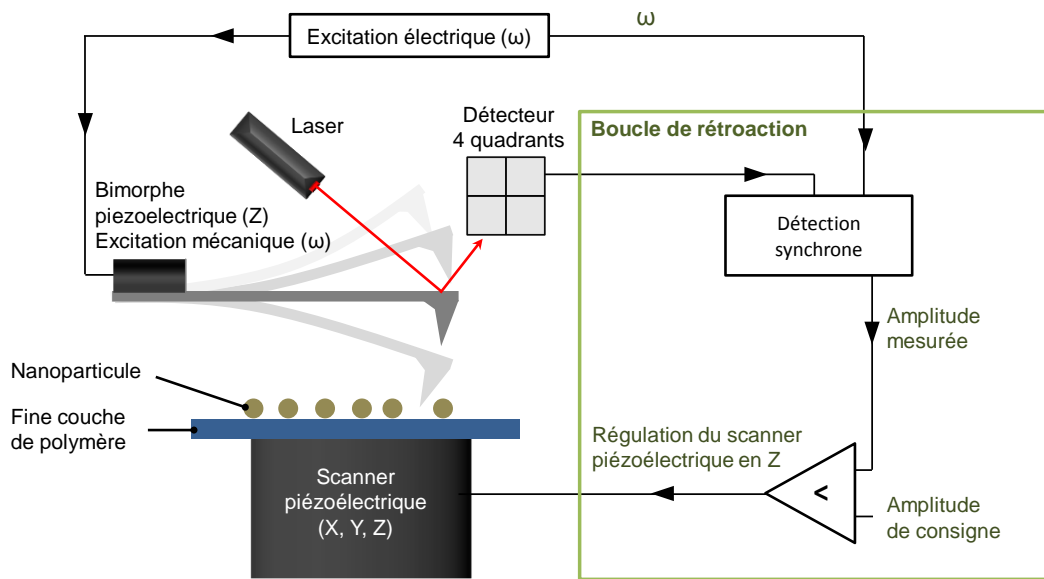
Excitation électrique (ω)

ω

Laser

Détecteur
4 quadrants

Boucle de rétroaction

Bimorphe
piezoelectrique (Z)
Excitation mécanique (ω)

Détection
synchrone

Amplitude
mesurée

Nanoparticule

Fine couche
de polymère

Régulation du scanner
piézoélectrique en Z

<

Scanner
piézoélectrique
(X, Y, Z)

Amplitude
de consigne